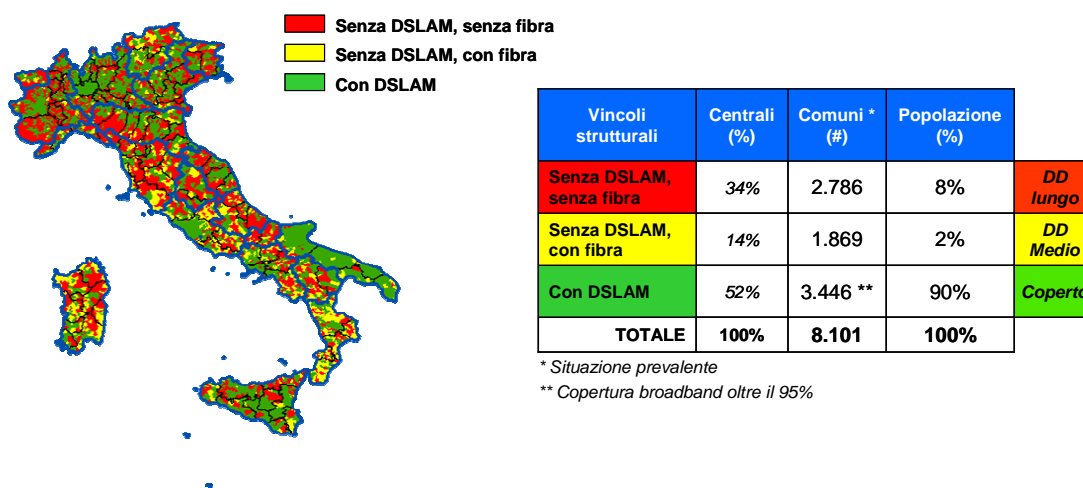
Senza DSLAM, senza fibra
Senza DSLAM, con fibra
Con DSLAM

| Vincoli strutturali | Centrali (%) | Comuni * (#) | Popolazione (%) | |
|---|---|---|---|---|
| Senza DSLAM, senza fibra | 34% | 2.786 | 8% | DD lungo |
| Senza DSLAM, con fibra | 14% | 1.869 | 2% | DD Medio |
| Con DSLAM | 52% | 3.446 ** | 90% | Copert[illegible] |
| TOTALE | 100% | 8.101 | 100% | |

* Situazione prevalente
** Copertura broadband oltre il 95%